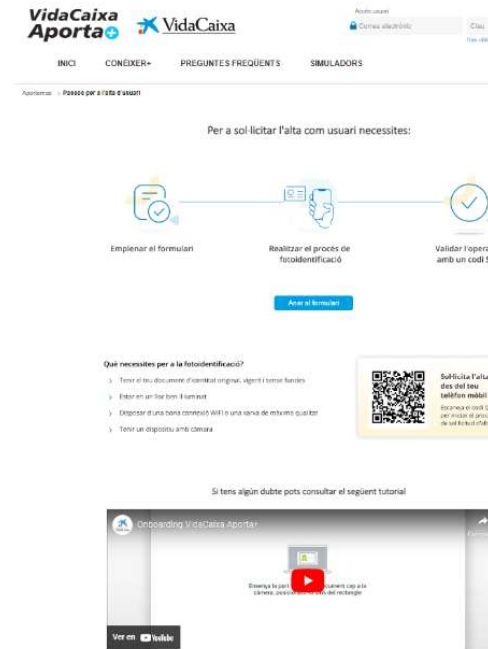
VidaCaixa Aporta VidaCaixa

Accés usuari
Correu electrònic
Clau
Has oblidat

INICI CONÈIXER+ PREGUNTES FREQÜENTS SIMULADORS

Aportamas > Passos per a l'alta d'usuari

Per a sol·licitar l'alta com usuari necessites:

Emplenar el formulari

Realitzar el procés de fotoidentificació

Validar l'opera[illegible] amb un codi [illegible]

Anar al formulari

Què necessites per a la fotoidentificació?

Tenir el teu document d'identitat original, vigent i sense fundes

Estar en un lloc ben il·luminat

Disposar d'una bona connexió WiFi o una xarxa de mòbil de qualitat

Tenir un dispositiu amb càmera

Sol·licita l'alta des del teu telèfon mòbil
Escaneja el codi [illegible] per iniciar el proc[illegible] de sol·licitud d'alt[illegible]

Si tens algún dubte pots consultar el següent tutorial

Onboarding VidaCaixa Aportar

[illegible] cap a la càmera, posicio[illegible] del rectangle

Ver en YouTube